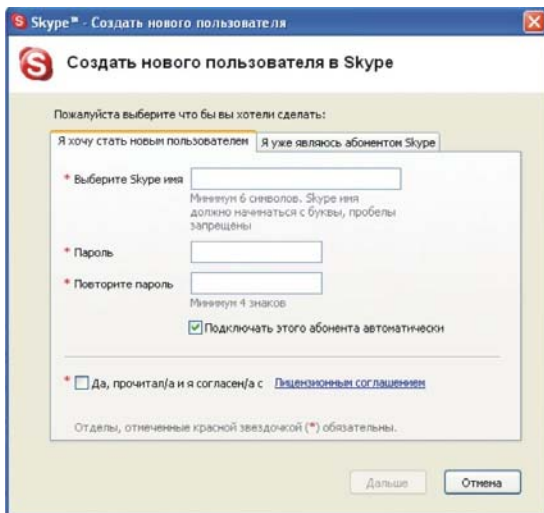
Skype™ - Создать нового пользователя

Создать нового пользователя в Skype

Пожалуйста выберите что бы вы хотели сделать:

Я хочу стать новым пользователем | Я уже являюсь абонентом Skype

* Выберите Skype имя

Минимум 6 символов. Skype имя должно начинаться с буквы, пробелы запрещены

* Пароль

* Повторите пароль

Минимум 4 знаков

Подключать этого абонента автоматически

* Да, прочитал/а и я согласен/а с Лицензионным соглашением

Отделы, отмеченные красной звездочкой (*) обязательны.

Дальше

Отмена